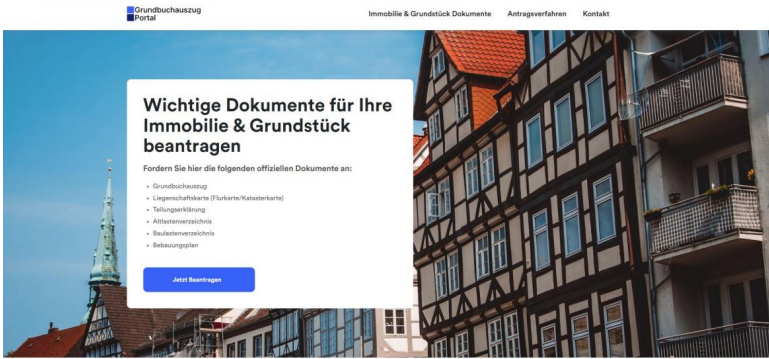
Grundbuchauszug Portal

Immobilie & Grundstück Dokumente Antragsverfahren Kontakt

Wichtige Dokumente für Ihre Immobilie & Grundstück beantragen

Fordern Sie hier die folgenden offiziellen Dokumente an:

- Grundbuchauszug
- Liegenschaftskarte (Flurkarte/Katasterkarte)
- Teilungserklärung
- Altlastenverzeichnis
- Baulastenverzeichnis
- Bebauungsplan

Jetzt Beantragen